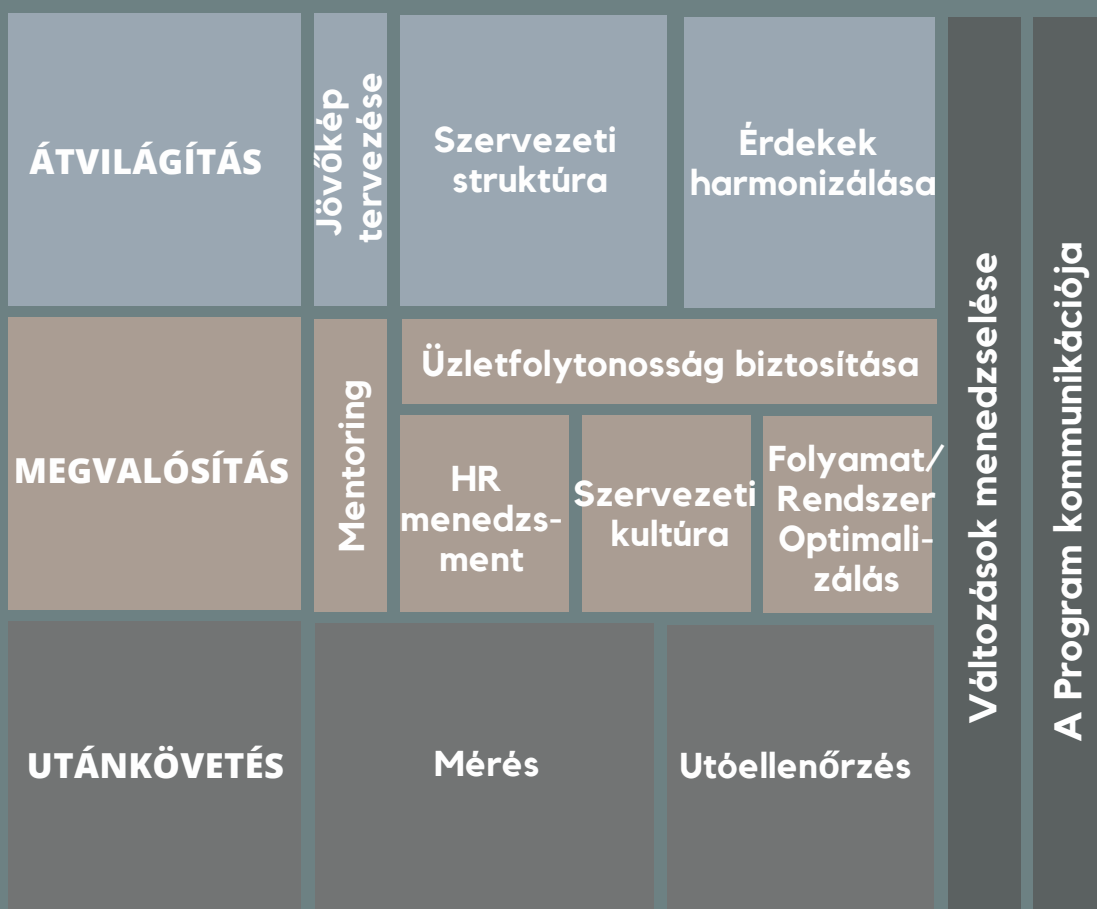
ÁTVILÁGÍTÁS

Jövőkép tervezése

Szervezeti struktúra

Érdekek harmonizálása

MEGVALÓSÍTÁS

Mentoring

Üzletfolytonosság biztosítása

HR menedzsment

Szervezeti kultúra

Folyamat/ Rendszer Optimalizálás

UTÁNKÖVETÉS

Mérés

Utóellenőrzés

Változások menedzselése

A Program kommunikációja